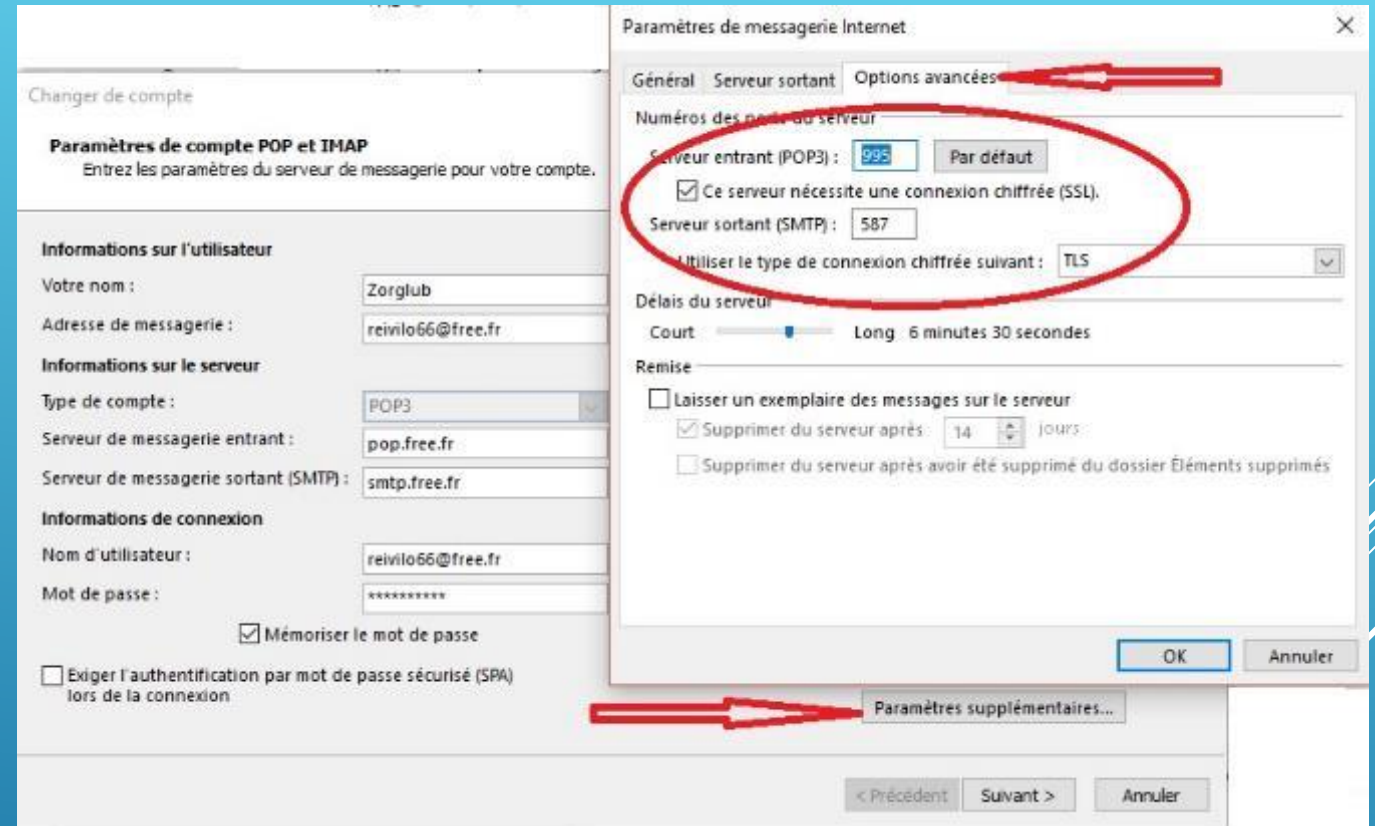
Changer de compte

Paramètres de compte POP et IMAP
Entrez les paramètres du serveur de messagerie pour votre compte.

Informations sur l'utilisateur
Votre nom : Zorglub
Adresse de messagerie : reivilo66@free.fr
Informations sur le serveur
Type de compte : POP3
Serveur de messagerie entrant : pop.free.fr
Serveur de messagerie sortant (SMTP) : smtp.free.fr
Informations de connexion
Nom d'utilisateur : reivilo66@free.fr
Mot de passe : **********
Mémoriser le mot de passe
Exiger l'authentification par mot de passe sécurisé (SPA) lors de la connexion

Paramètres supplémentaires...

< Précédent Suivant > Annuler

Paramètres de messagerie Internet ×
Général Serveur sortant Options avancées
Numéros des ports du serveur
Serveur entrant (POP3) : 995 Par défaut
Ce serveur nécessite une connexion chiffrée (SSL).
Serveur sortant (SMTP) : 587
Utiliser le type de connexion chiffrée suivant : TLS
Délais du serveur
Court Long 6 minutes 30 secondes
Remise
Laisser un exemplaire des messages sur le serveur
Supprimer du serveur après 14 jours
Supprimer du serveur après avoir été supprimé du dossier Éléments supprimés
OK Annuler